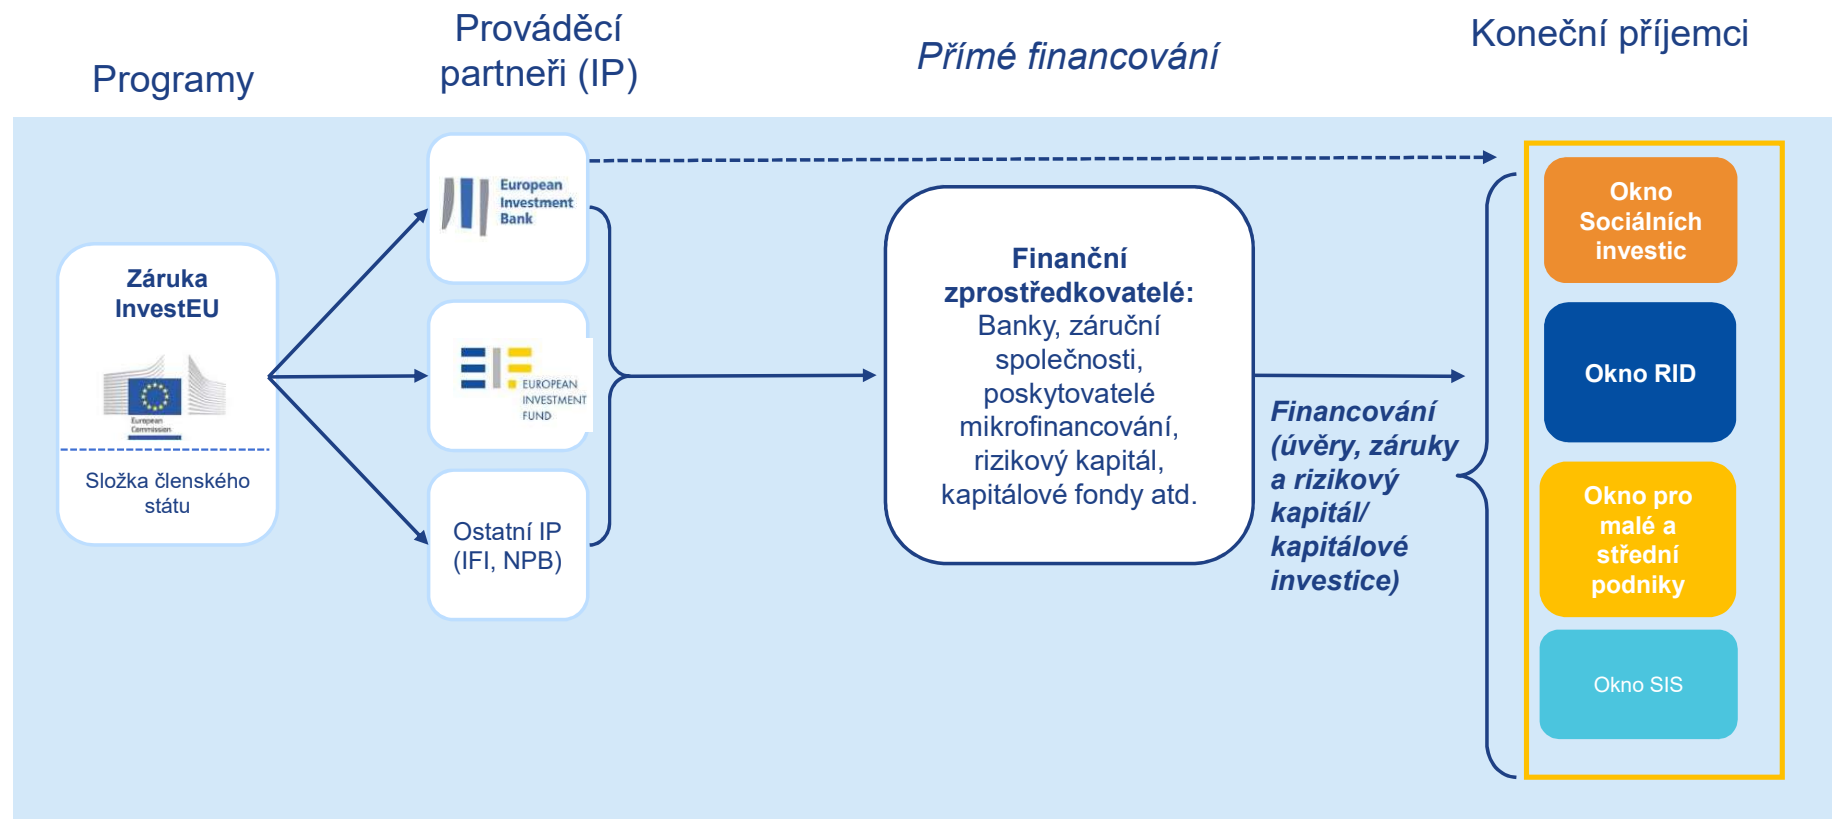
Programy

Prováděcí partneři (IP)

Přímé financování

Koneční příjemci

Záruka InvestEU

European Commission

Složka členského státu

European Investment Bank

EUROPEAN INVESTMENT FUND

Ostatní IP (IFI, NPB)

Finanční zprostředkovatelé: Banky, záruční společnosti, poskytovatelé mikrofinancování, rizikový kapitál, kapitálové fondy atd.

Financování (úvěry, záruky a rizikový kapitál/ kapitálové investice)

Okno Sociálních investic

Okno RID

Okno pro malé a střední podniky

Okno SIS